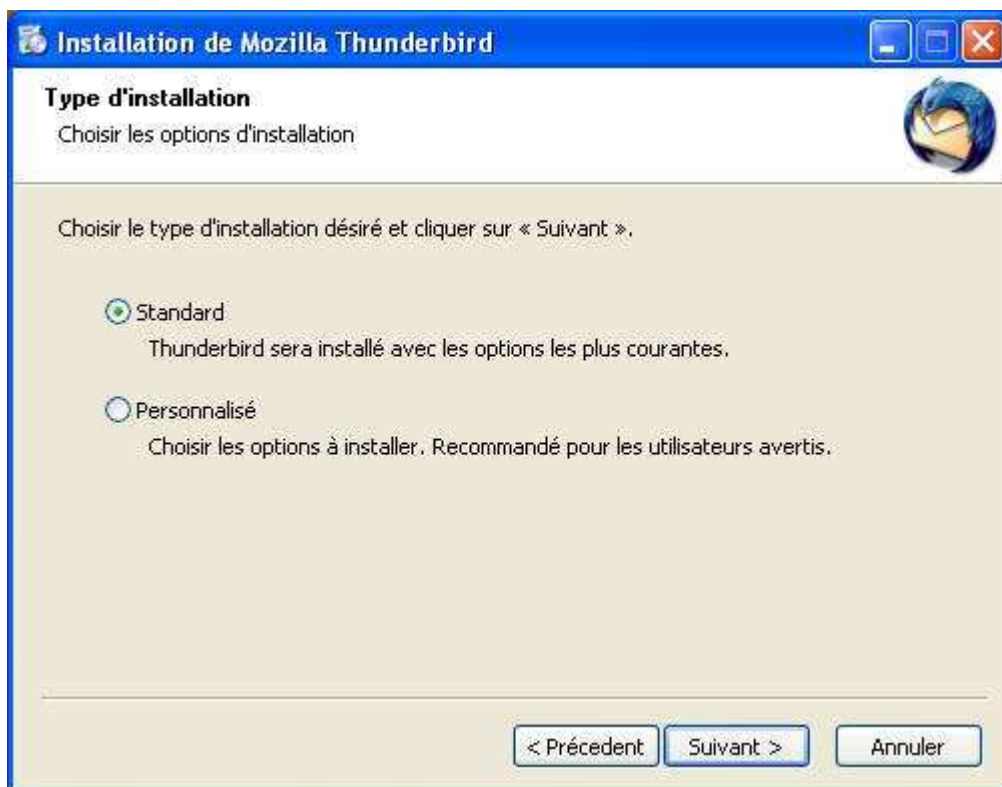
Installation de Mozilla Thunderbird

Type d'installation

Choisir les options d'installation

Choisir le type d'installation désiré et cliquer sur « Suivant ».

Standard

Thunderbird sera installé avec les options les plus courantes.

Personnalisé

Choisir les options à installer. Recommandé pour les utilisateurs avertis.

< Précedent
Suivant >
Annuler